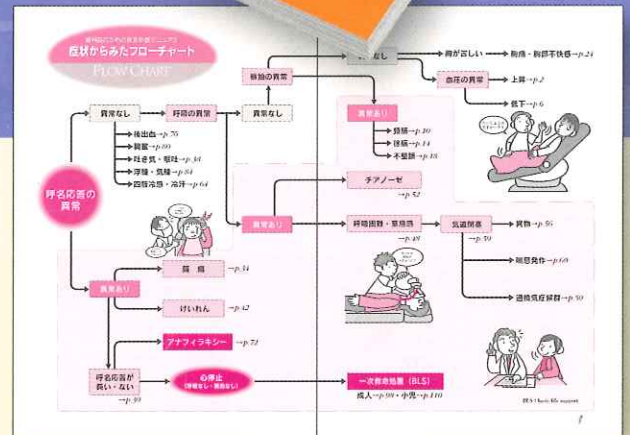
症状からみたフローチャート

FLOW CHART

呼名応答の異常

異常なし

呼吸の異常

異常なし

脈拍の異常

異常なし

胸が苦しい →胸痛・胸部不快感 →p.24

血圧の異常

上昇 →p.2

低下 →p.6

異常あり

頻脈 →p.10

徐脈 →p.14

不整脈 →p.18

後出血 →p.76

腹痛 →p.00

吐き気・嘔吐 →p.34

浮腫・気腫 →p.84

四肢冷感・冷汗 →p.64

異常あり

チアノーゼ →p.52

呼吸困難・息苦しさ →p.48

気道閉塞 →p.59

異物 →p.56

喘息発作 →p.60

過換気症候群 →p.50

異常あり

痙攣 →p.34

けいれん →p.42

アナフィラキシー →p.72

呼名応答が鈍い・ない →p.30

心停止 (呼吸なし・脈拍なし)

一次救命処置 (BLS)

成人 →p.98・小児 →p.110

BLS : basic life support